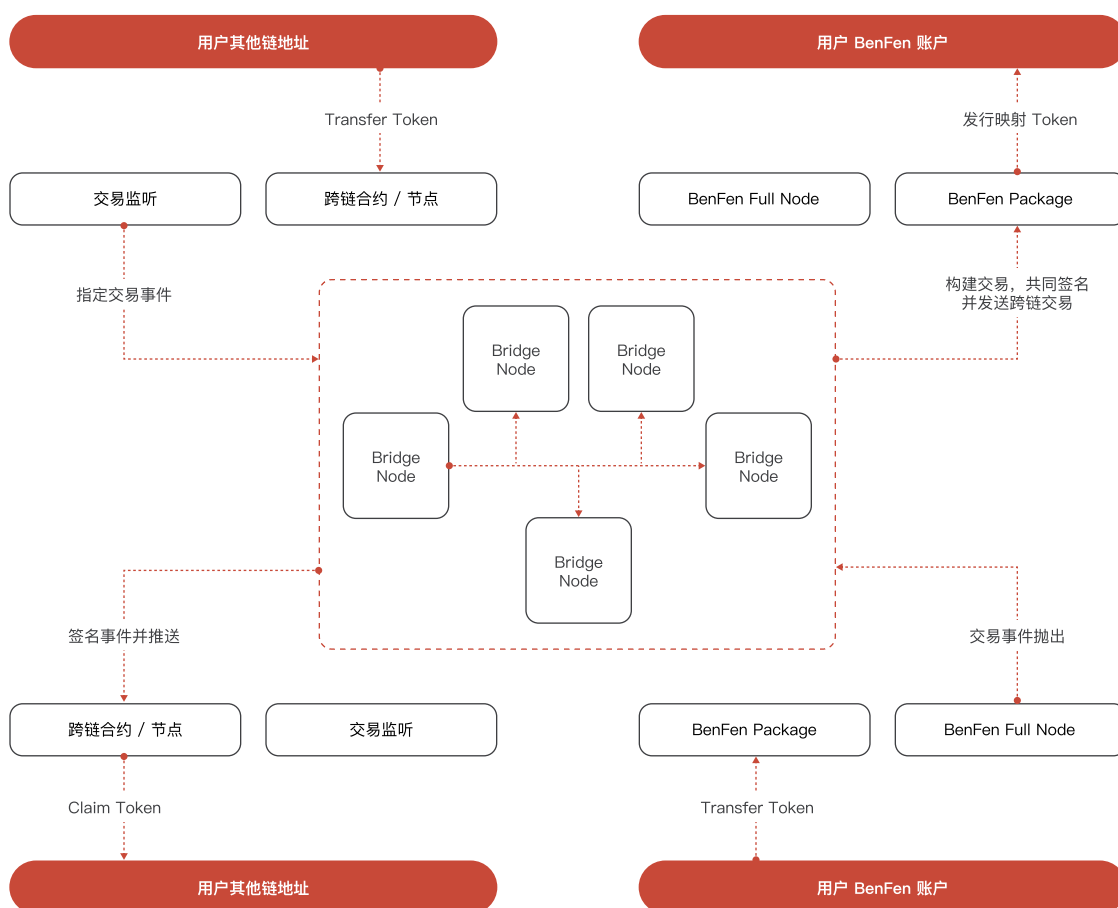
用户其他链地址

Transfer Token

交易监听

跨链合约 / 节点

指定交易事件

用户 BenFen 账户

发行映射 Token

BenFen Full Node

BenFen Package

构建交易，共同签名
并发送跨链交易

Bridge Node

Bridge Node

Bridge Node

Bridge Node

Bridge Node

签名事件并推送

交易事件抛出

跨链合约 / 节点

交易监听

BenFen Package

BenFen Full Node

Claim Token

Transfer Token

用户其他链地址

用户 BenFen 账户